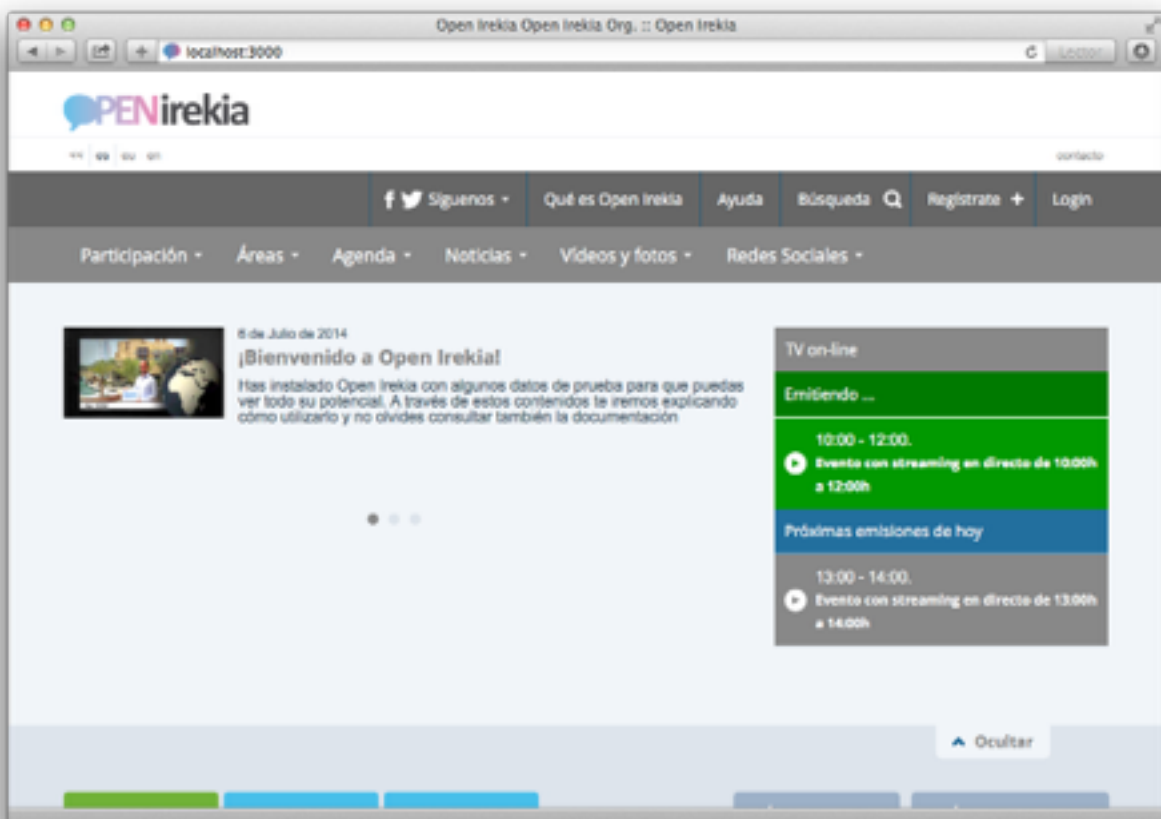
Open Irekia Open Irekia Org. :: Open Irekia

localhost:3000

Lector

OPENirekia

eu es eu en

contacto

Síguenos · Qué es Open Irekia · Ayuda · Búsqueda · Regístrate + · Login

Participación · Áreas · Agenda · Noticias · Videos y fotos · Redes Sociales ·

8 de Julio de 2014

¡Bienvenido a Open Irekia!

Has instalado Open Irekia con algunos datos de prueba para que puedas ver todo su potencial. A través de estos contenidos te iremos explicando cómo utilizarlo y no olvides consultar también la documentación

TV on-line

Emitiendo ...

10:00 - 12:00.

Evento con streaming en directo de 10:00h a 12:00h

Próximas emisiones de hoy

13:00 - 14:00.

Evento con streaming en directo de 13:00h a 14:00h

Ocultar